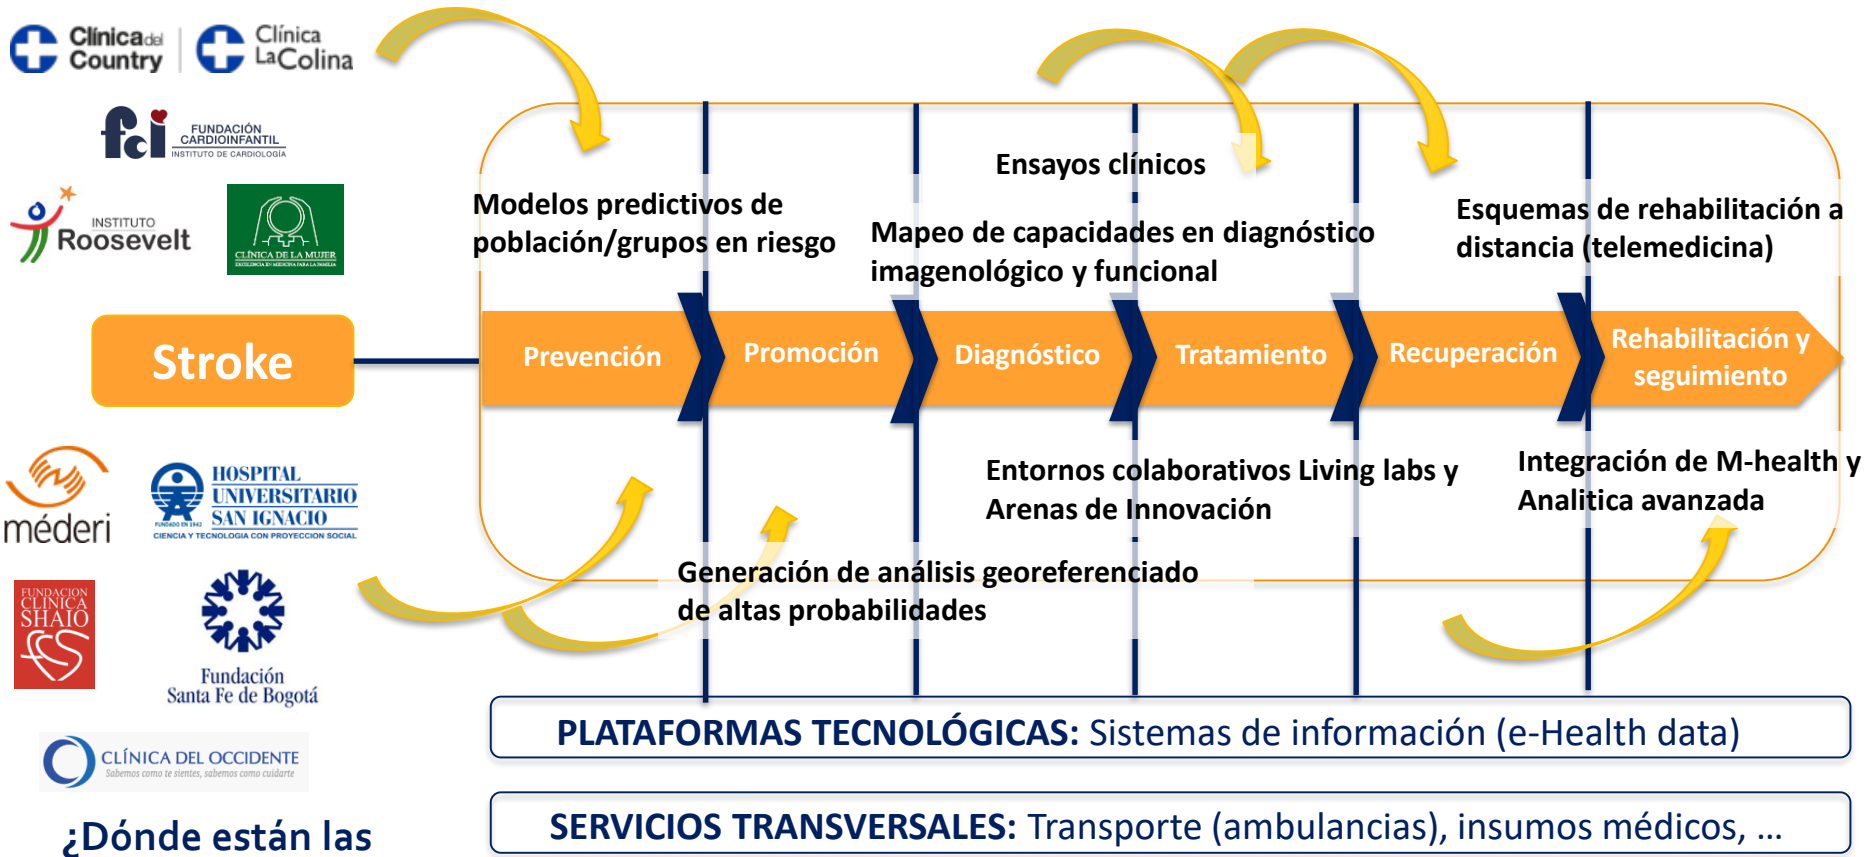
Clínica del Country

Clínica La Colina

fci FUNDACIÓN CARDIOINFANTIL INSTITUTO DE CARDIOLOGÍA

INSTITUTO Roosevelt

CLÍNICA DE LA MUJER

Stroke

méderi

HOSPITAL UNIVERSITARIO SAN IGNACIO

CIENCIA Y TECNOLOGIA CON PROYECCION SOCIAL

FUNDACION CLINICA SHAIO

Fundación Santa Fe de Bogotá

CLÍNICA DEL OCCIDENTE

Sabemos como te sientes, sabemos como cuidarte

¿Dónde están las

Modelos predictivos de población/grupos en riesgo

Ensayos clínicos

Mapeo de capacidades en diagnóstico imagenológico y funcional

Esquemas de rehabilitación a distancia (telemedicina)

Prevención

Promoción

Diagnóstico

Tratamiento

Recuperación

Rehabilitación y seguimiento

Entornos colaborativos Living labs y Arenas de Innovación

Integración de M-health y Analitica avanzada

Generación de análisis georeferenciado de altas probabilidades

PLATAFORMAS TECNOLÓGICAS: Sistemas de información (e-Health data)

SERVICIOS TRANSVERSALES: Transporte (ambulancias), insumos médicos, …